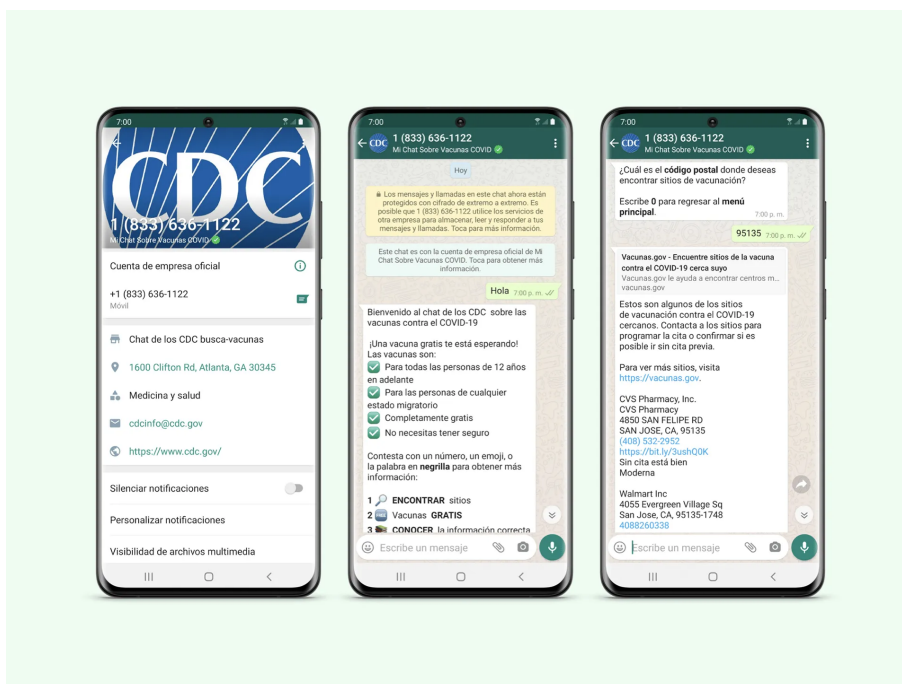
7:00

CDC

1 (833) 636-1122
Mi Chat Sobre Vacunas COVID

Cuenta de empresa oficial

+1 (833) 636-1122
Móvil

Chat de los CDC busca-vacunas

1600 Clifton Rd, Atlanta, GA 30345

Medicina y salud

cdcinfo@cdc.gov

https://www.cdc.gov/

Silenciar notificaciones

Personalizar notificaciones

Visibilidad de archivos multimedia

7:00

1 (833) 636-1122
Mi Chat Sobre Vacunas COVID

Hoy

Los mensajes y llamadas en este chat ahora están protegidos con cifrado de extremo a extremo. Es posible que 1 (833) 636-1122 utilice los servicios de otra empresa para almacenar, leer y responder a tus mensajes y llamadas. Toca para más información.

Este chat es con la cuenta de empresa oficial de Mi Chat Sobre Vacunas COVID. Toca para obtener más información.

Hola 7:00 p. m.

Bienvenido al chat de los CDC sobre las vacunas contra el COVID-19

¡Una vacuna gratis te está esperando! Las vacunas son:
Para todas las personas de 12 años en adelante
Para las personas de cualquier estado migratorio
Completamente gratis
No necesitas tener seguro

Contesta con un número, un emoji, o la palabra en negrilla para obtener más información:

1 ENCONTRAR sitios
2 Vacunas GRATIS
3 CONOCER la información correcta

Escribe un mensaje

7:00

1 (833) 636-1122
Mi Chat Sobre Vacunas COVID

¿Cuál es el código postal donde deseas encontrar sitios de vacunación?

Escribe 0 para regresar al menú principal. 7:00 p. m.

95135 7:00 p. m.

Vacunas.gov - Encuentre sitios de la vacuna contra el COVID-19 cerca suyo
Vacunas.gov le ayuda a encontrar centros m...
vacunas.gov

Estos son algunos de los sitios de vacunación contra el COVID-19 cercanos. Contacta a los sitios para programar la cita o confirmar si es posible ir sin cita previa.

Para ver más sitios, visita https://vacunas.gov.

CVS Pharmacy, Inc.
CVS Pharmacy
4850 SAN FELIPE RD
SAN JOSE, CA, 95135
(408) 532-2952
https://bit.ly/3ushQ0K
Sin cita está bien
Moderna

Walmart Inc
4055 Evergreen Village Sq
San Jose, CA, 95135-1748
4088260338

Escribe un mensaje